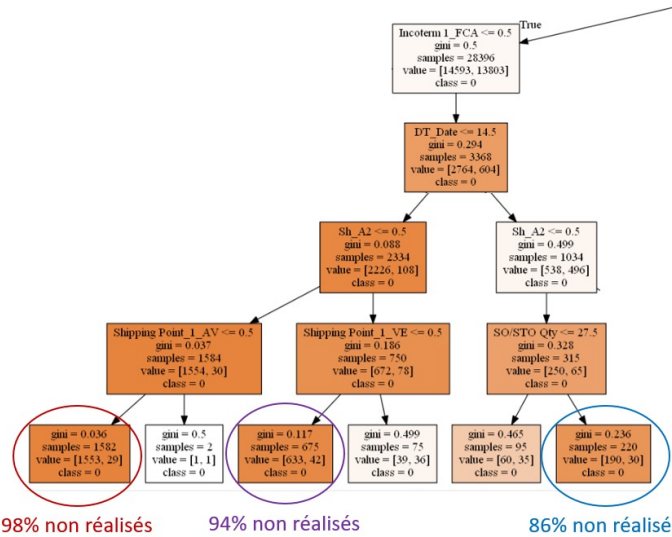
True

Incoterm 1_FCA <= 0.5
gini = 0.5
samples = 28396
value = [14593, 13803]
class = 0

DT_Date <= 14.5
gini = 0.294
samples = 3368
value = [2764, 604]
class = 0

Sh_A2 <= 0.5
gini = 0.088
samples = 2334
value = [2226, 108]
class = 0

Sh_A2 <= 0.5
gini = 0.499
samples = 1034
value = [538, 496]
class = 0

Shipping Point_1_AV <= 0.5
gini = 0.037
samples = 1584
value = [1554, 30]
class = 0

Shipping Point_1_VE <= 0.5
gini = 0.186
samples = 750
value = [672, 78]
class = 0

SO/STO Qty <= 27.5
gini = 0.328
samples = 315
value = [250, 65]
class = 0

gini = 0.036
samples = 1582
value = [1553, 29]
class = 0

gini = 0.5
samples = 2
value = [1, 1]
class = 0

gini = 0.117
samples = 675
value = [633, 42]
class = 0

gini = 0.499
samples = 75
value = [39, 36]
class = 0

gini = 0.465
samples = 95
value = [60, 35]
class = 0

gini = 0.236
samples = 220
value = [190, 30]
class = 0

98% non réalisés

94% non réalisés

86% non réalisé